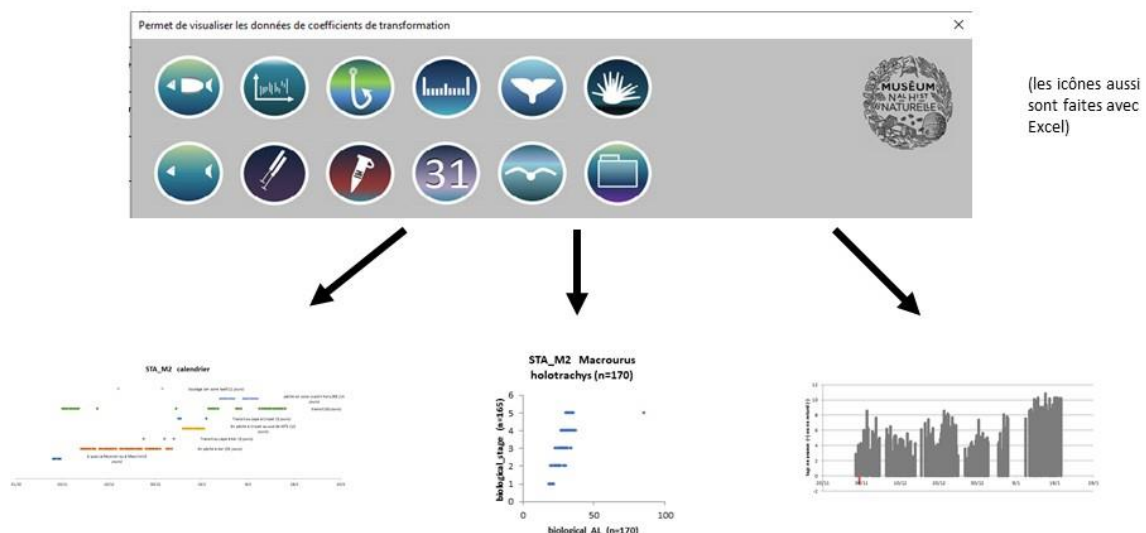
Permet de visualiser les données de coefficients de transformation

×

31

MUSÉUM NAL HIST NATURELLE

(les icônes aussi sont faites avec Excel)

STA_M2 calendrier

STA_M2 Macrourus holotrachys (n=170)

biological_stage (n=165)

0
0.5
1
1.5
2
2.5
3
3.5
4
4.5
5
5.5
6

0
50
100

biological_AL (n=170)

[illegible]